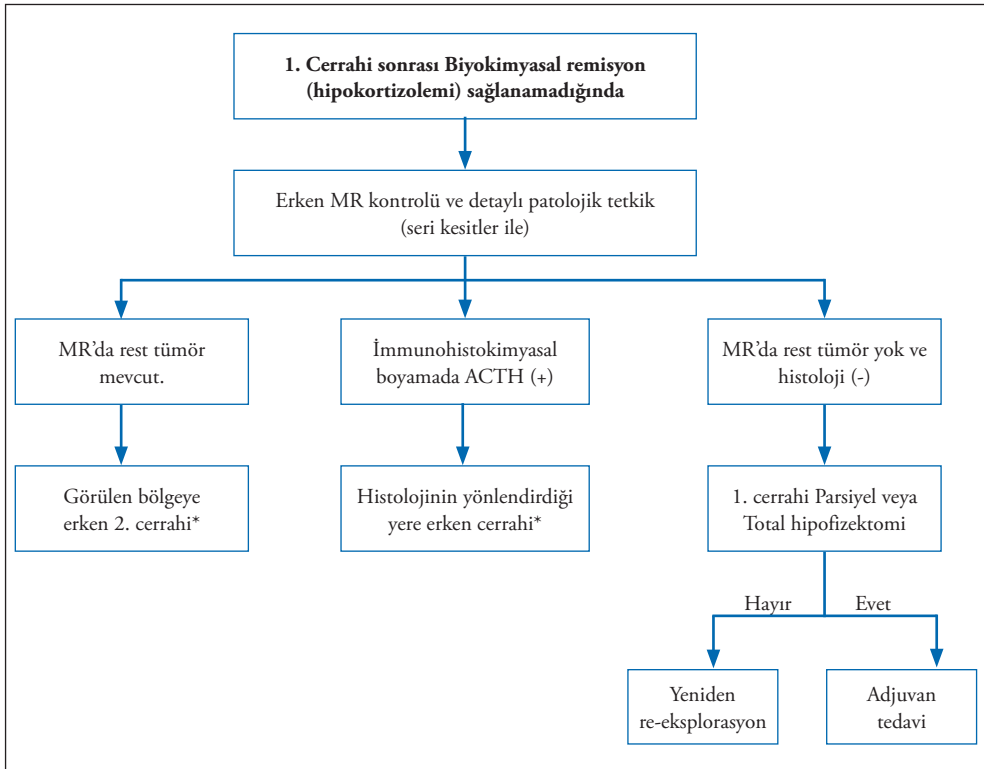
**1. Cerrahi sonrası Biyokimyasal remisyon (hipokortizolemi) sağlanamadığında**

Erken MR kontrolü ve detaylı patolojik tetkik (seri kesitler ile)

MR'da rest tümör mevcut.

İmmunohistokimyasal boyamada ACTH (+)

MR'da rest tümör yok ve histoloji (-)

Görülen bölgeye erken 2. cerrahi*

Histolojinin yönlendirdiği yere erken cerrahi*

1. cerrahi Parsiyel veya Total hipofizektomi

Hayır

Evet

Yeniden re-eksplorasyon

Adjuvan tedavi